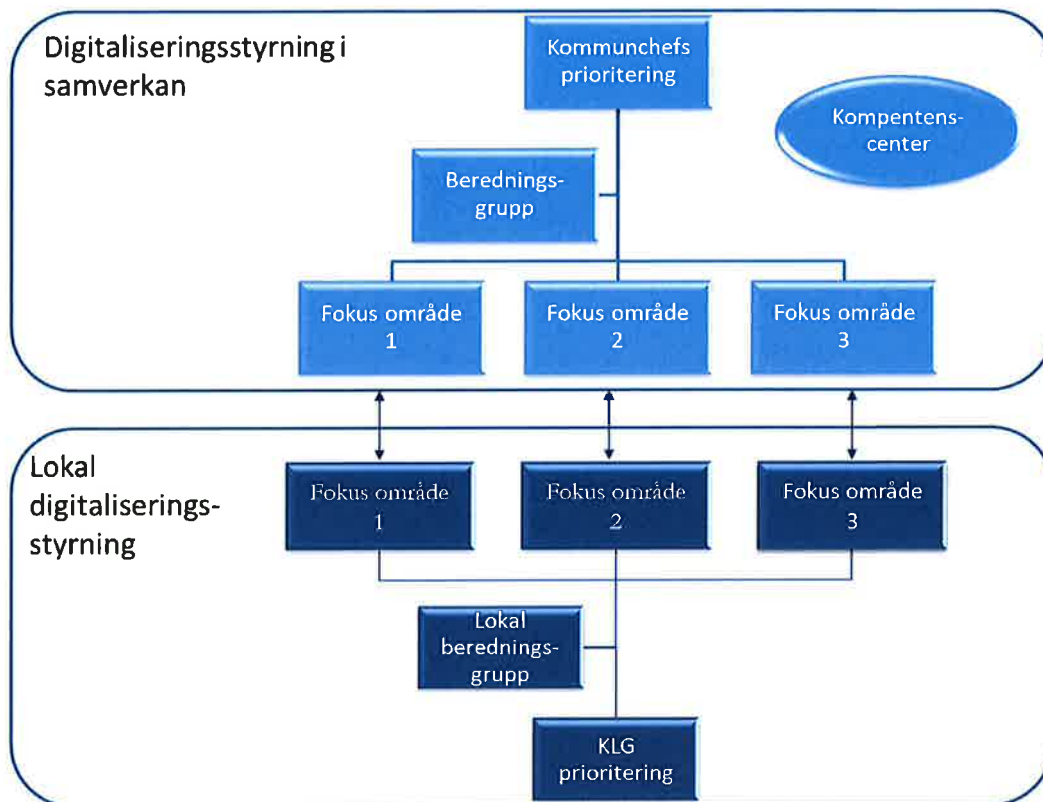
Digitaliseringsstyrning i samverkan

Kommunchefs prioritering

Kompentens-center

Berednings-grupp

Fokus område 1

Fokus område 2

Fokus område 3

Lokal digitaliserings-styrning

Fokus område 1

Fokus område 2

Fokus område 3

Lokal berednings-grupp

KLG prioritering